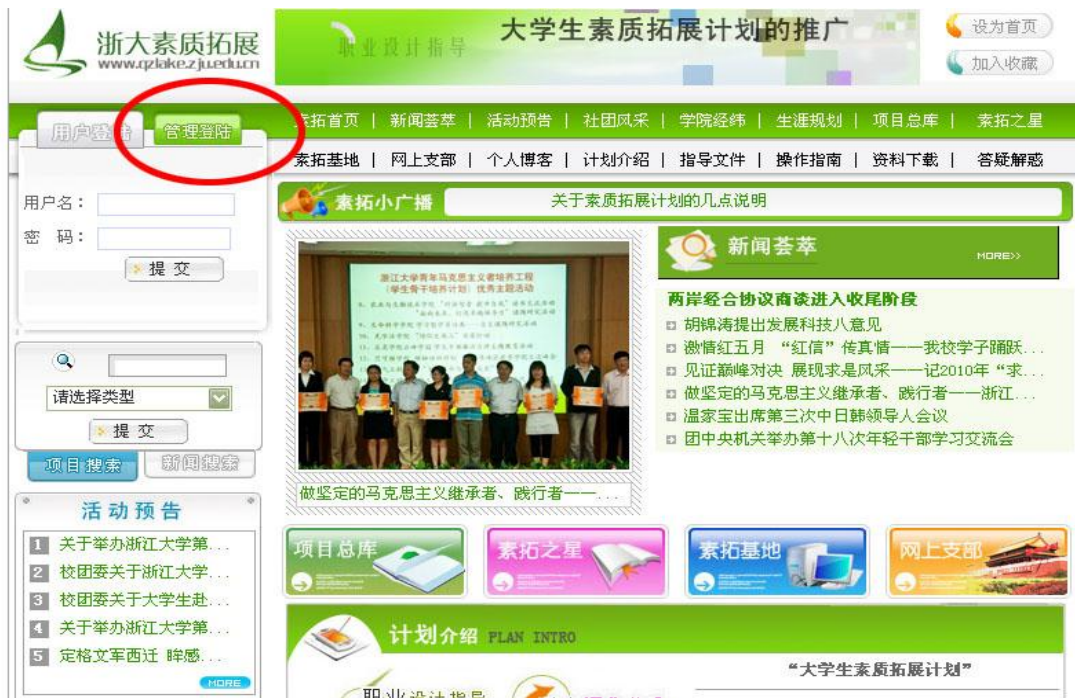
浙大素质拓展
www.qzlake.zju.edu.cn

职业设计指导

大学生素质拓展计划的推广

设为首页
加入收藏

用户登陆　管理登陆

素拓首页 | 新闻荟萃 | 活动预告 | 社团风采 | 学院经纬 | 生涯规划 | 项目总库 | 素拓之星

素拓基地 | 网上支部 | 个人博客 | 计划介绍 | 指导文件 | 操作指南 | 资料下载 | 答疑解惑

用户名：
密　码：
提 交

请选择类型
提 交

项目搜索　新闻搜索

素拓小广播　关于素质拓展计划的几点说明

浙江大学青年马克思主义者培养工程
（学生骨干培养计划）优秀主题活动

做坚定的马克思主义继承者、践行者——...

新闻荟萃　MORE>>

两岸经合协议商谈进入收尾阶段
胡锦涛提出发展科技八意见
激情红五月 "红信"传真情——我校学子踊跃...
见证巅峰对决 展现求是风采——记2010年"求...
做坚定的马克思主义继承者、践行者——浙江...
温家宝出席第三次中日韩领导人会议
团中央机关举办第十八次年轻干部学习交流会

活动预告
1 关于举办浙江大学第...
2 校团委关于浙江大学...
3 校团委关于大学生赴...
4 关于举办浙江大学第...
5 定格文军西迁 眸感...
MORE

项目总库　素拓之星　素拓基地　网上支部

计划介绍 PLAN INTRO

"大学生素质拓展计划"

职业设计指导